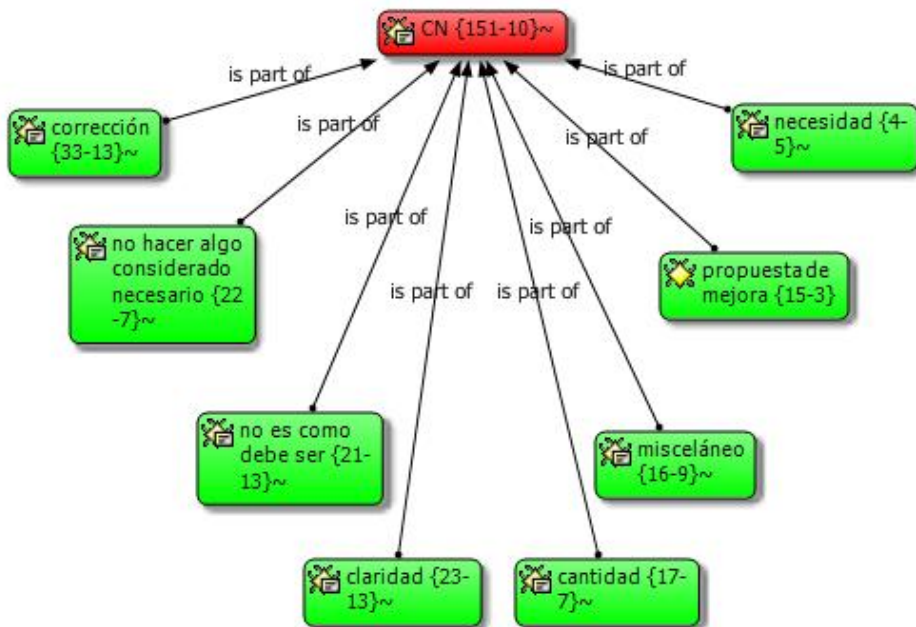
CN {151-10}~

is part of

corrección {33-13}~

is part of

is part of

necesidad {4-5}~

is part of

no hacer algo considerado necesario {22-7}~

is part of

is part of

propuesta de mejora {15-3}

is part of

is part of

no es como debe ser {21-13}~

misceláneo {16-9}~

claridad {23-13}~

cantidad {17-7}~